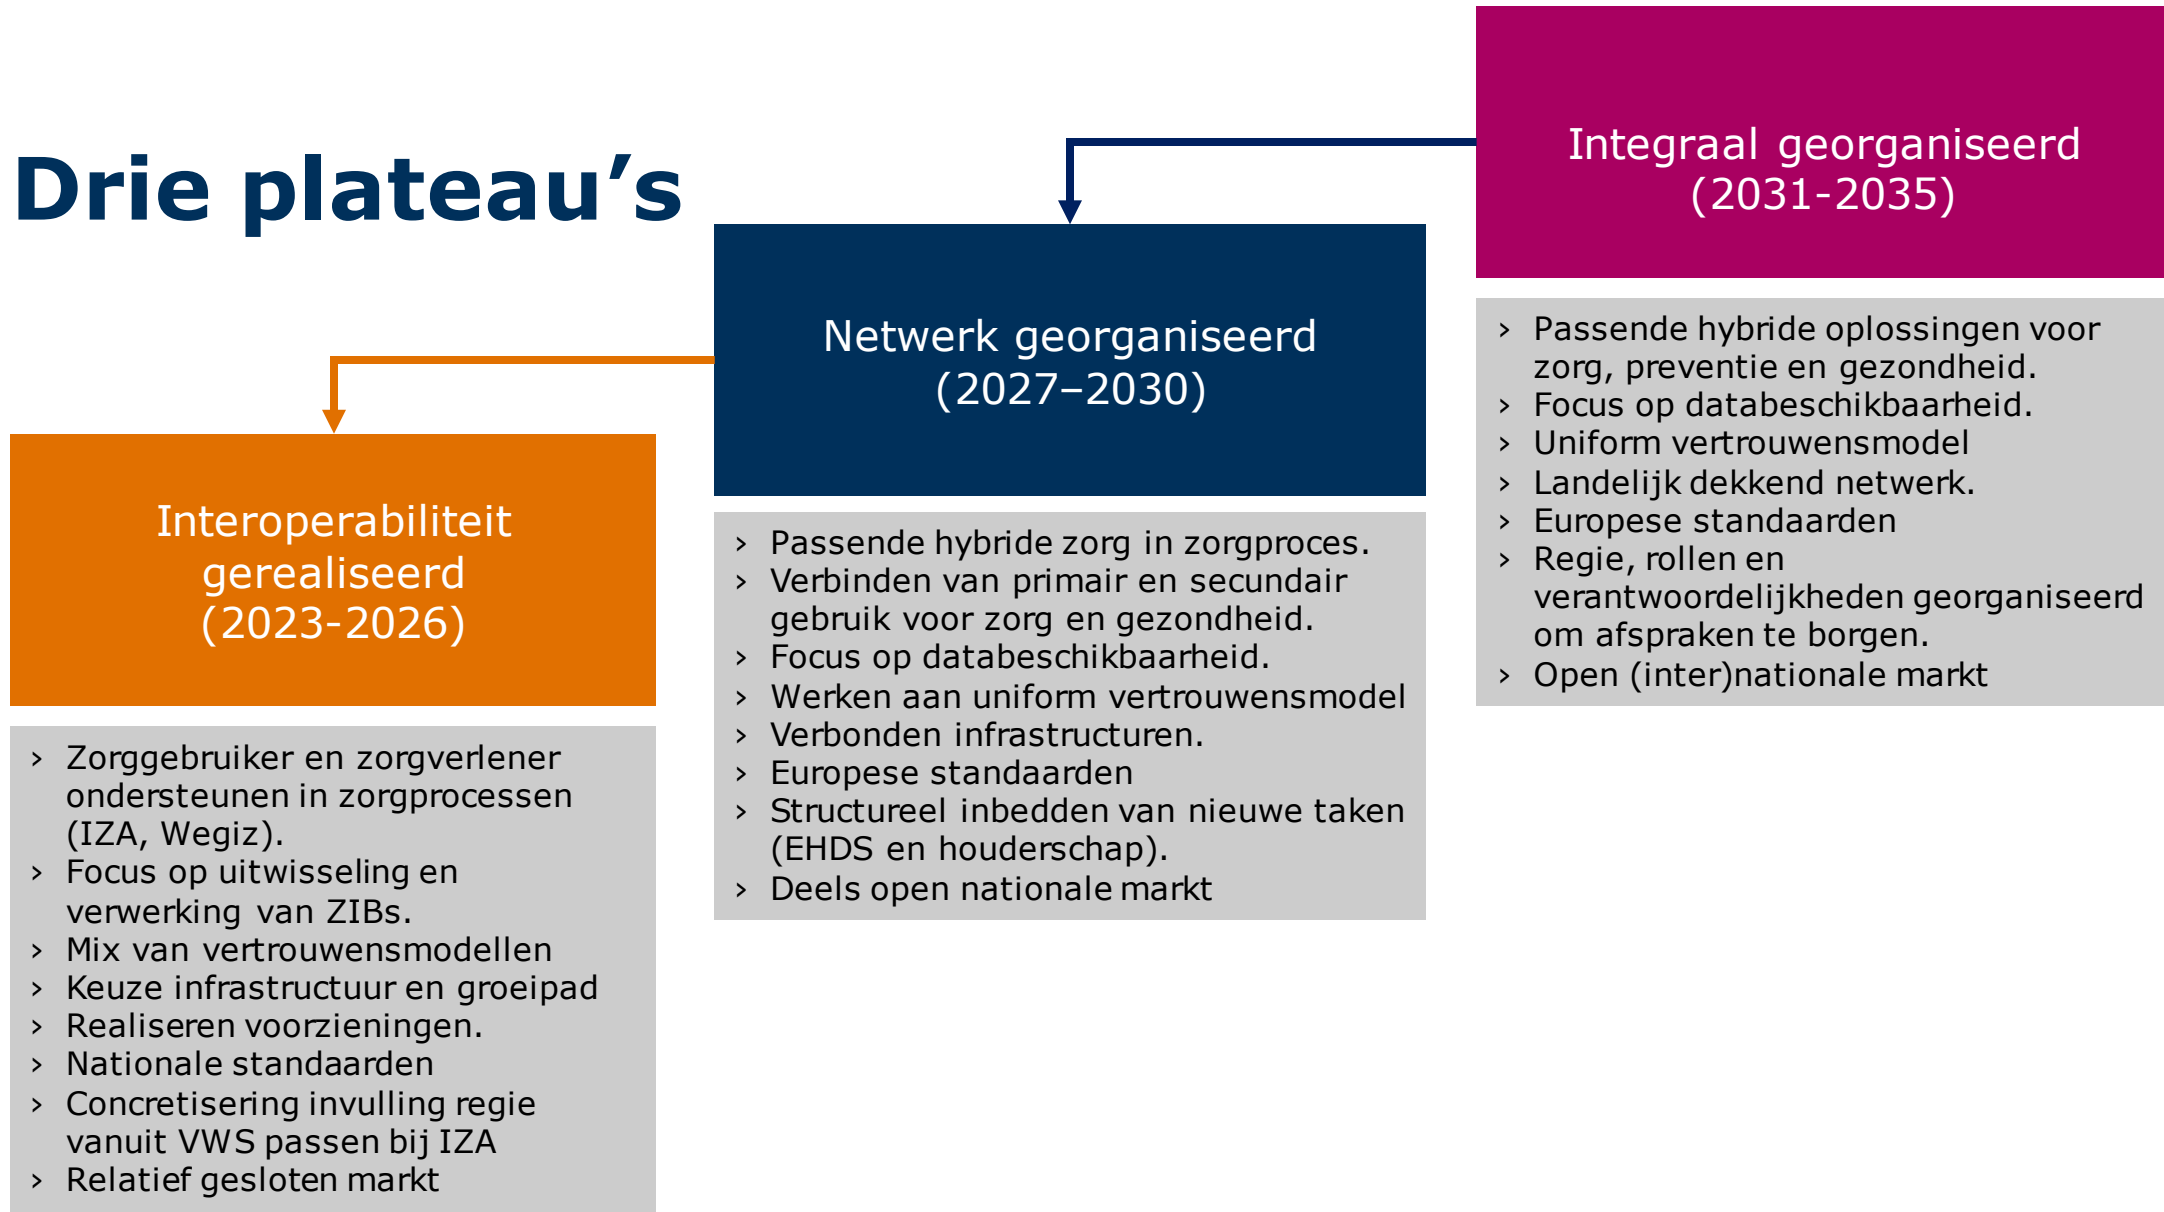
Drie plateau’s

Integraal georganiseerd (2031-2035)

Netwerk georganiseerd (2027–2030)

Interoperabiliteit gerealiseerd (2023-2026)

› Zorggebruiker en zorgverlener ondersteunen in zorgprocessen (IZA, Wegiz).
› Focus op uitwisseling en verwerking van ZIBs.
› Mix van vertrouwensmodellen
› Keuze infrastructuur en groeipad
› Realiseren voorzieningen.
› Nationale standaarden
› Concretisering invulling regie vanuit VWS passen bij IZA
› Relatief gesloten markt

› Passende hybride zorg in zorgproces.
› Verbinden van primair en secundair gebruik voor zorg en gezondheid.
› Focus op databeschikbaarheid.
› Werken aan uniform vertrouwensmodel
› Verbonden infrastructuren.
› Europese standaarden
› Structureel inbedden van nieuwe taken (EHDS en houderschap).
› Deels open nationale markt

› Passende hybride oplossingen voor zorg, preventie en gezondheid.
› Focus op databeschikbaarheid.
› Uniform vertrouwensmodel
› Landelijk dekkend netwerk.
› Europese standaarden
› Regie, rollen en verantwoordelijkheden georganiseerd om afspraken te borgen.
› Open (inter)nationale markt